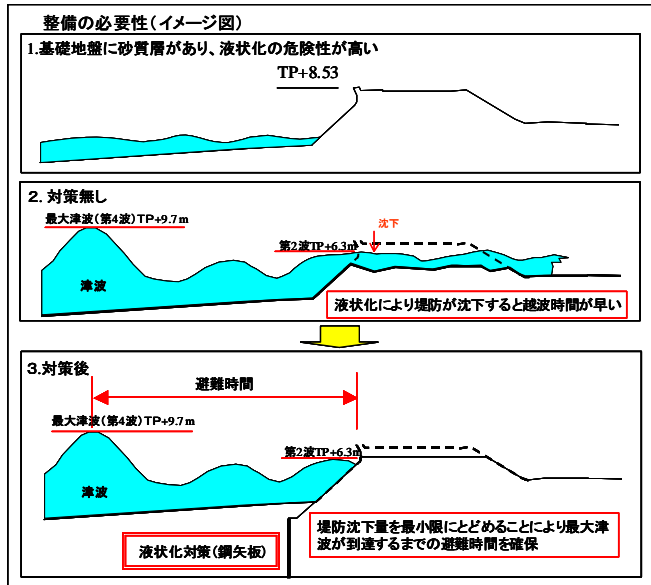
整備の必要性（イメージ図）

1.基礎地盤に砂質層があり、液状化の危険性が高い

TP+8.53

2. 対策無し

最大津波（第4波）TP+9.7m

第2波TP+6.3m

沈下

津波

液状化により堤防が沈下すると越波時間が早い

3.対策後

避難時間

最大津波（第4波）TP+9.7m

第2波TP+6.3m

津波

液状化対策（鋼矢板）

堤防沈下量を最小限にとどめることにより最大津波が到達するまでの避難時間を確保